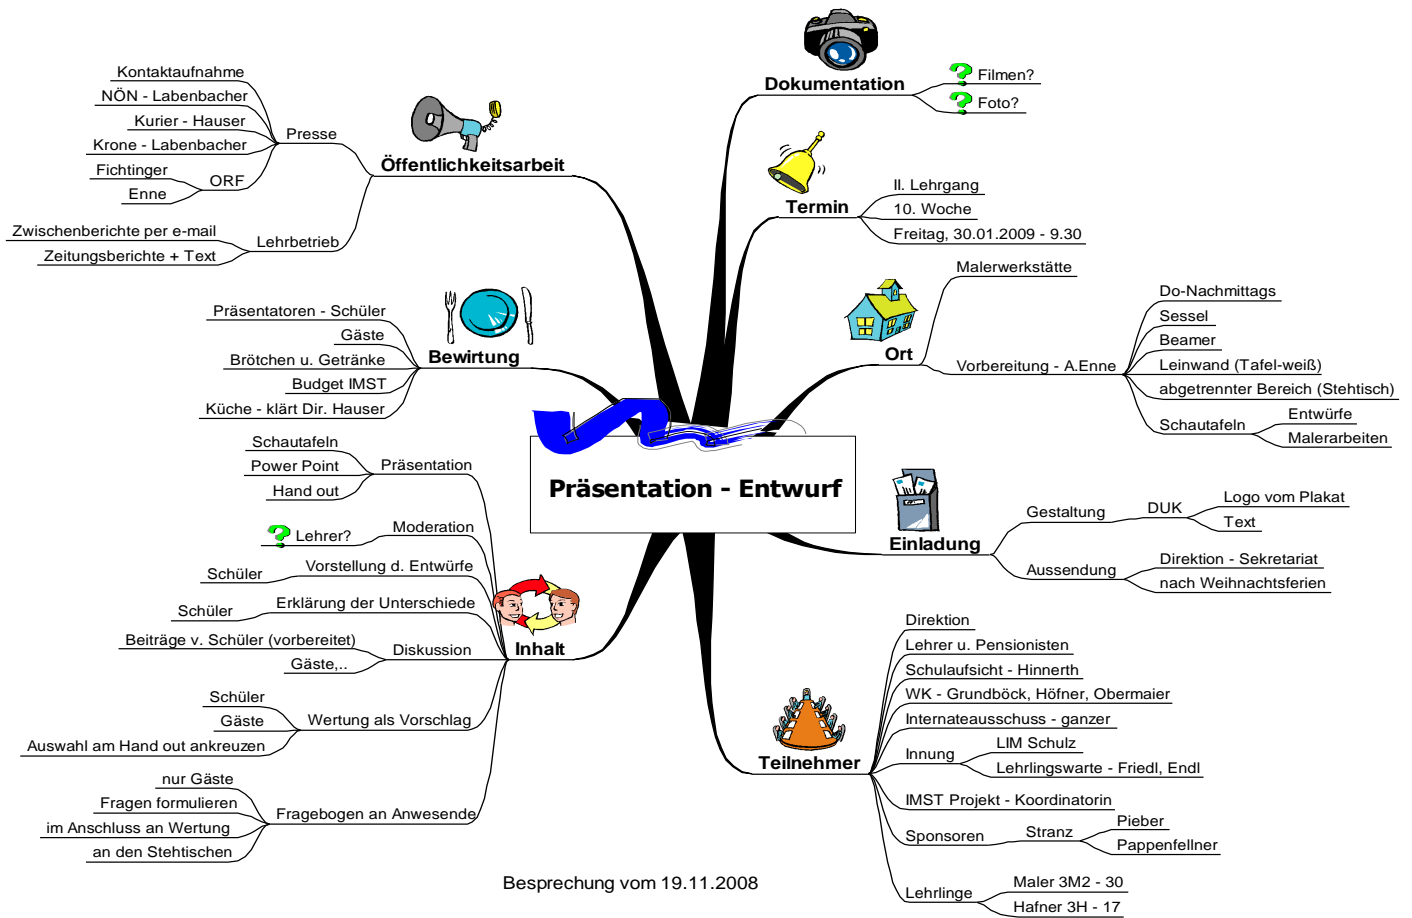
Präsentation - Entwurf

Öffentlichkeitsarbeit
Presse
Kontaktaufnahme
NÖN - Labenbacher
Kurier - Hauser
Krone - Labenbacher
ORF
Fichtinger
Enne
Lehrbetrieb
Zwischenberichte per e-mail
Zeitungsberichte + Text

Bewirtung
Präsentatoren - Schüler
Gäste
Brötchen u. Getränke
Budget IMST
Küche - klärt Dir. Hauser

Inhalt
Präsentation
Schautafeln
Power Point
Hand out
Moderation
Lehrer?
Vorstellung d. Entwürfe
Schüler
Erklärung der Unterschiede
Schüler
Diskussion
Beiträge v. Schüler (vorbereitet)
Gäste,..
Wertung als Vorschlag
Schüler
Gäste
Auswahl am Hand out ankreuzen
Fragebogen an Anwesende
nur Gäste
Fragen formulieren
im Anschluss an Wertung
an den Stehtischen

Dokumentation
Filmen?
Foto?

Termin
II. Lehrgang
10. Woche
Freitag, 30.01.2009 - 9.30

Ort
Malerwerkstätte
Vorbereitung - A.Enne
Do-Nachmittags
Sessel
Beamer
Leinwand (Tafel-weiß)
abgetrennter Bereich (Stehtisch)
Schautafeln
Entwürfe
Malerarbeiten

Einladung
Gestaltung
DUK
Logo vom Plakat
Text
Aussendung
Direktion - Sekretariat
nach Weihnachtsferien

Teilnehmer
Direktion
Lehrer u. Pensionisten
Schulaufsicht - Hinnerth
WK - Grundböck, Höfner, Obermaier
Internateausschuss - ganzer
Innung
LIM Schulz
Lehrlingswarte - Friedl, Endl
IMST Projekt - Koordinatorin
Sponsoren
Stranz
Pieber
Pappenfellner
Lehrlinge
Maler 3M2 - 30
Hafner 3H - 17

Besprechung vom 19.11.2008